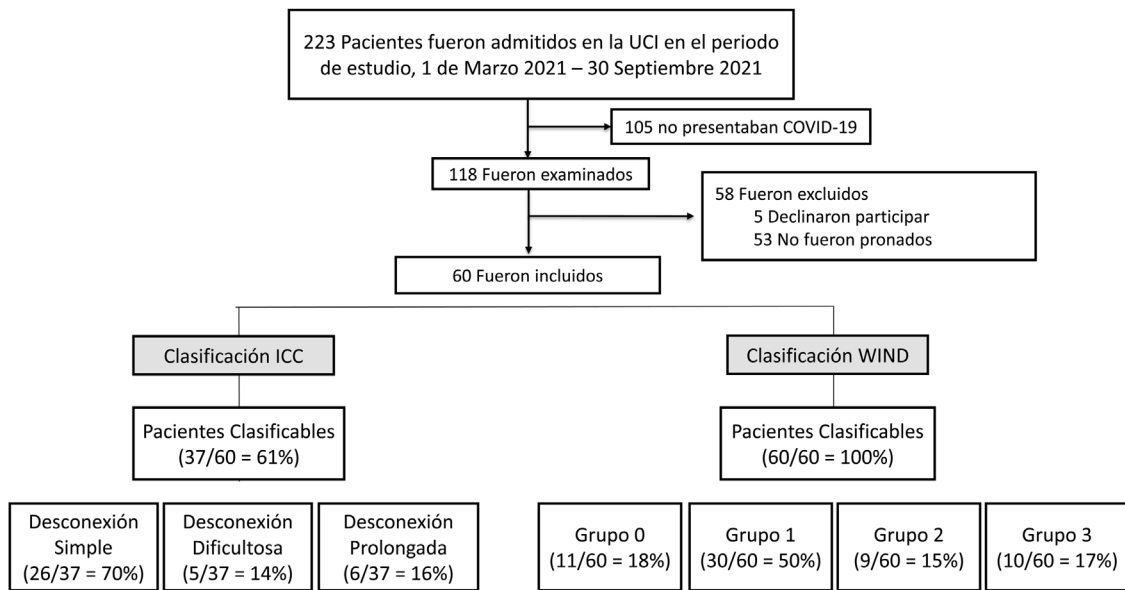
223 Pacientes fueron admitidos en la UCI en el periodo de estudio, 1 de Marzo 2021 – 30 Septiembre 2021

105 no presentaban COVID-19

118 Fueron examinados

58 Fueron excluidos
5 Declinaron participar
53 No fueron pronados

60 Fueron incluidos

Clasificación ICC

Pacientes Clasificables (37/60 = 61%)

Desconexión Simple (26/37 = 70%)

Desconexión Dificultosa (5/37 = 14%)

Desconexión Prolongada (6/37 = 16%)

Clasificación WIND

Pacientes Clasificables (60/60 = 100%)

Grupo 0 (11/60 = 18%)

Grupo 1 (30/60 = 50%)

Grupo 2 (9/60 = 15%)

Grupo 3 (10/60 = 17%)